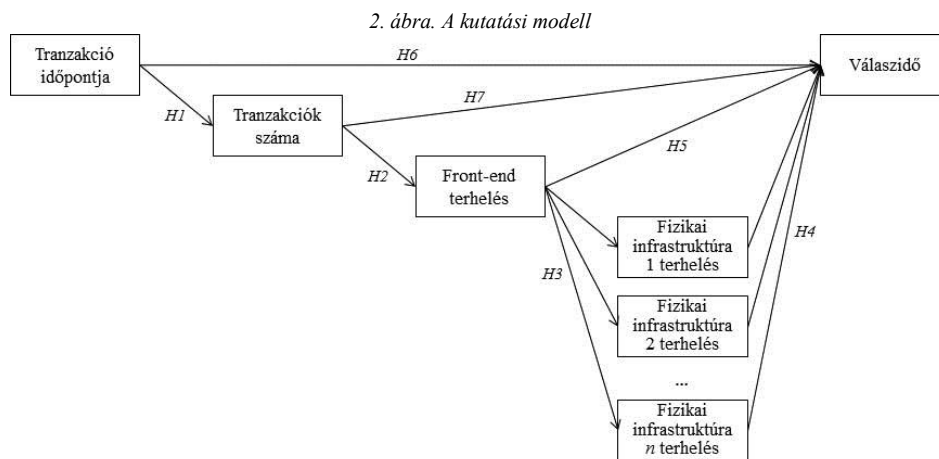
2. ábra. A kutatási modell

Tranzakció időpontja

H6

Válaszidő

H1

Tranzakciók száma

H7

H2

Front-end terhelés

H5

Fizikai infrastruktúra 1 terhelés

H4

H3

Fizikai infrastruktúra 2 terhelés

...

Fizikai infrastruktúra $n$ terhelés